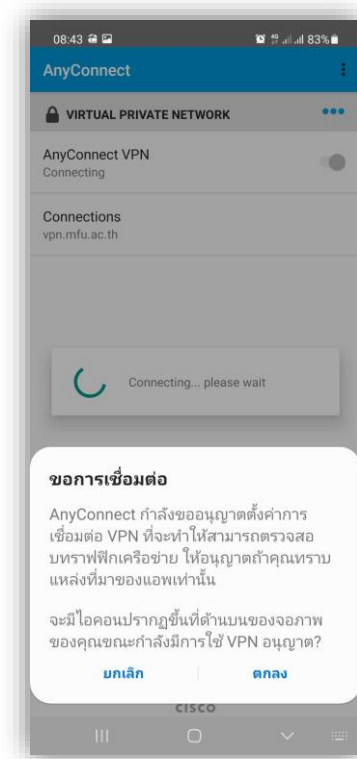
08:43 83%

AnyConnect

VIRTUAL PRIVATE NETWORK

AnyConnect VPN
Connecting

Connections
vpn.mfu.ac.th

Connecting... please wait

ขอการเชื่อมต่อ

AnyConnect กำลังขออนุญาตตั้งค่าการเชื่อมต่อ VPN ที่จะทำให้สามารถตรวจสอบทราฟฟิกเครือข่าย ให้อนุญาตถ้าคุณทราบแหล่งที่มาของแอพเท่านั้น

จะมีไอคอนปรากฏขึ้นที่ด้านบนของจอภาพของคุณขณะกำลังมีการใช้ VPN อนุญาต?

ยกเลิก

ตกลง

CISCO